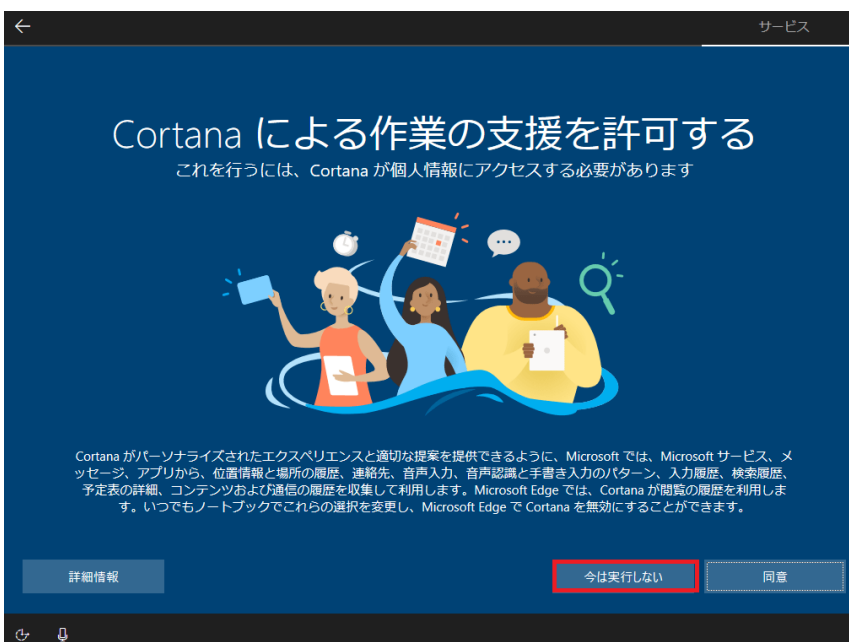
サービス

Cortana による作業の支援を許可する

これを行うには、Cortana が個人情報にアクセスする必要があります

Cortana がパーソナライズされたエクスペリエンスと適切な提案を提供できるように、Microsoft では、Microsoft サービス、メッセージ、アプリから、位置情報と場所の履歴、連絡先、音声入力、音声認識と手書き入力のパターン、入力履歴、検索履歴、予定表の詳細、コンテンツおよび通信の履歴を収集して利用します。Microsoft Edge では、Cortana が閲覧の履歴を利用します。いつでもノートブックでこれらの選択を変更し、Microsoft Edge で Cortana を無効にすることができます。

詳細情報

今は実行しない

同意